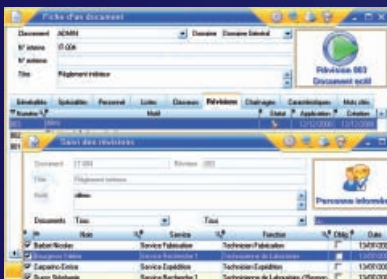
Fiche d'un document

Document ADMIN
Domaine Domaine Général
N° interne IT-004
N° externe
Titre Règlement intérieur

Révision 003
Document actif

Généralités Spécialités Personnel Listes Classeurs Révisions Chaînages Caractéristiques Mots clés

Numéro Motif Statut Application Création
001 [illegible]

Saisi des révisions

Document IT-004 Révision 003
Titre Règlement intérieur
Motif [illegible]

Documents Tous Tous

Personnes informées

Nom Service Fonction Oblig Date
Barbet Nicolas Service Fabrication Technicien Fabrication 13/01/200
Bourgeois Fabrice Service Recherche 1 Technicien de Laboratoire 13/01/200
Caparro Enrico Service Expédition Technicien Expédition 13/01/200
Ducos Stéphanie Service Recherche 2 Technicienne de Laboratoire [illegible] 13/01/200